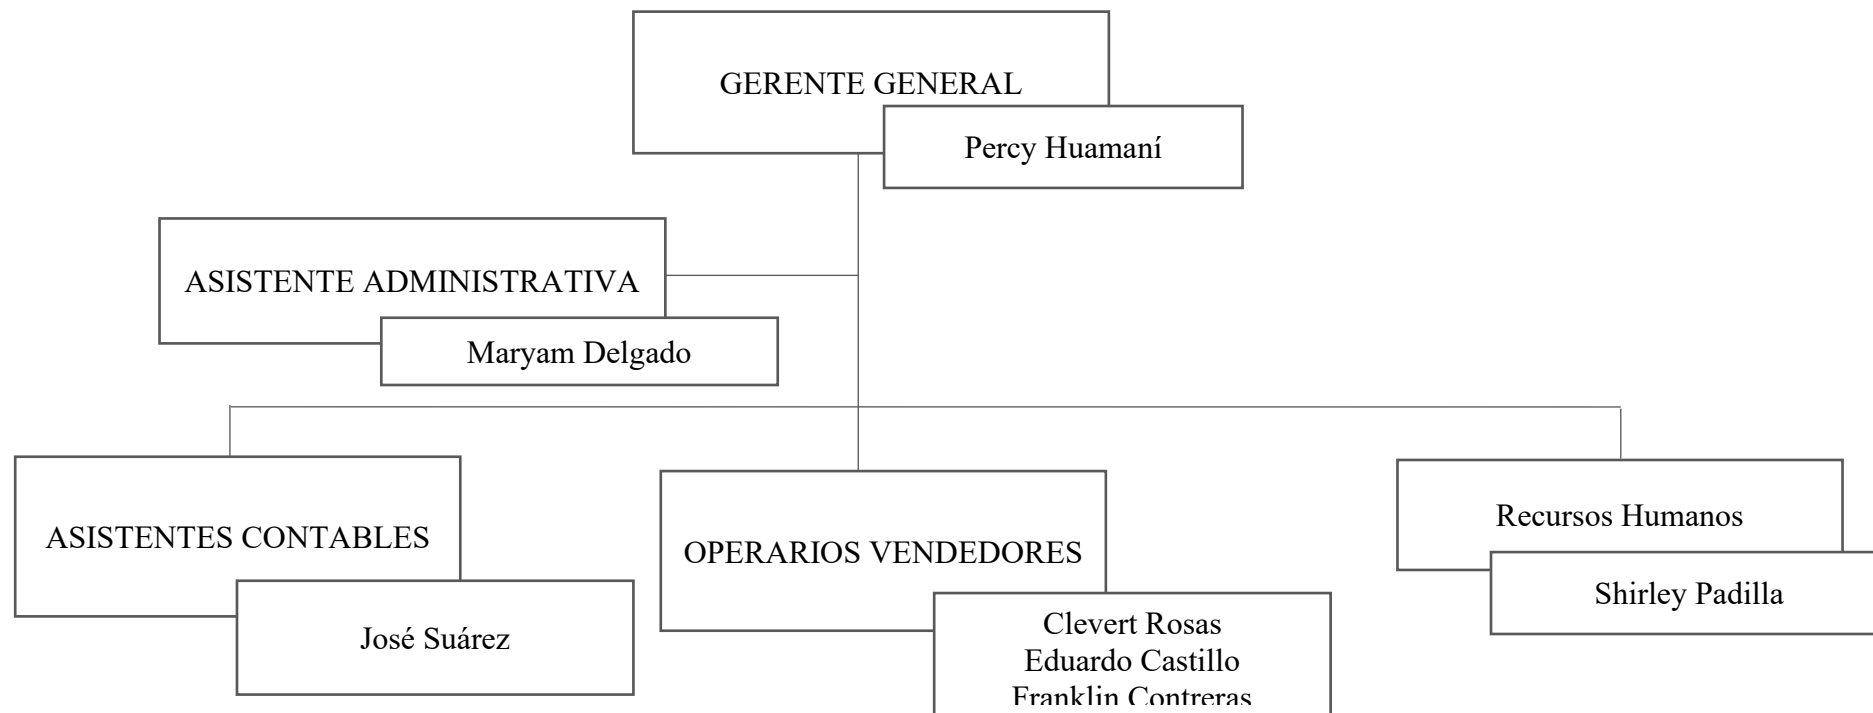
GERENTE GENERAL

Percy Huamaní

ASISTENTE ADMINISTRATIVA

Maryam Delgado

ASISTENTES CONTABLES

José Suárez

OPERARIOS VENDEDORES

Clevert Rosas
Eduardo Castillo
Franklin Contreras

Recursos Humanos

Shirley Padilla